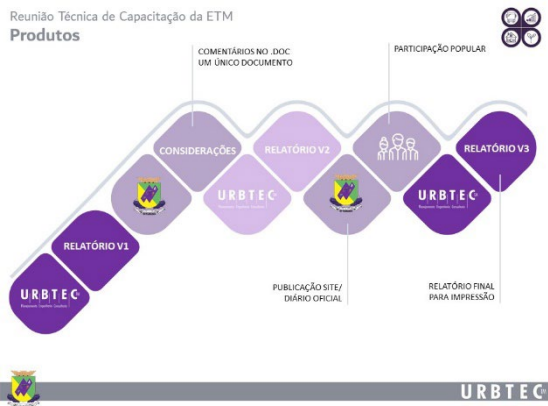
Reunião Técnica de Capacitação da ETM
Produtos

COMENTÁRIOS NO .DOC
UM ÚNICO DOCUMENTO

PARTICIPAÇÃO POPULAR

CONSIDERAÇÕES

RELATÓRIO V2

RELATÓRIO V3

URBTEC

URBTEC

RELATÓRIO V1

URBTEC

PUBLICAÇÃO SITE/
DIÁRIO OFICIAL

RELATÓRIO FINAL
PARA IMPRESSÃO

URBTEC